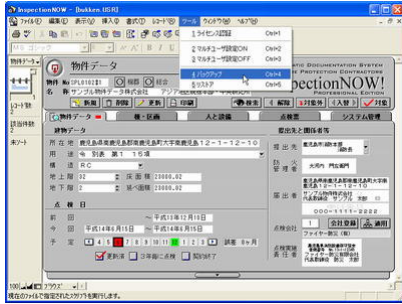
InspectionNOW - [bukken.USR]

ファイル(F) 編集(E) 表示(V) 挿入(I) 書式(O) レコード(R) ツール ウィンドウ(W) ヘルプ(H)

1 ライセンス認証 Ctrl+1
2 マルチユーザ設定ON Ctrl+2
3 マルチユーザ設定OFF Ctrl+3
4 バックアップ Ctrl+4
5 リストア Ctrl+5

物件データ

物件No OPL010201 個別 総合

名 称 サンプル物件データ

新 規 削 除 更 新 印 刷 検 索 解除 対象先 入替 対象

物件データ 検・点検 入 者 点検票 システム管理

建物データ

所 在 地 東京都千代田区大手町1-2-12-12
用 途 (6) 別表 第 1 15 項
構 造 RC
地 上 階 02 床 面 積 20000.02
地 下 階 02 延べ面積 20000.02

点 検 日

前 回 ～ 平成18年12月18日
今 回 平成18年4月15日 ～ 平成18年4月16日
予 定 4 5 6 7 8 9 10 11 12 1 2 3 調査 8ヶ月

更新済 3年毎に点検 設計済?

提出先と関係者等

提 出 先 東京消防署 田 署長
防 火 管 理 者 大河内 門左衛門
届 出 者 東京都千代田区大手町1-2-12-12
点検会社 000-1111-2222
点検実施責任者

ファイル一覧 (M)

サンプル物件データ

現在のファイルで指定されたスクリプトを実行します。

STATIC DOCUMENTATION SYSTEM
FIRE PROTECTION CONTRACTORS
InspectionNOW!
PROFESSIONAL EDITION